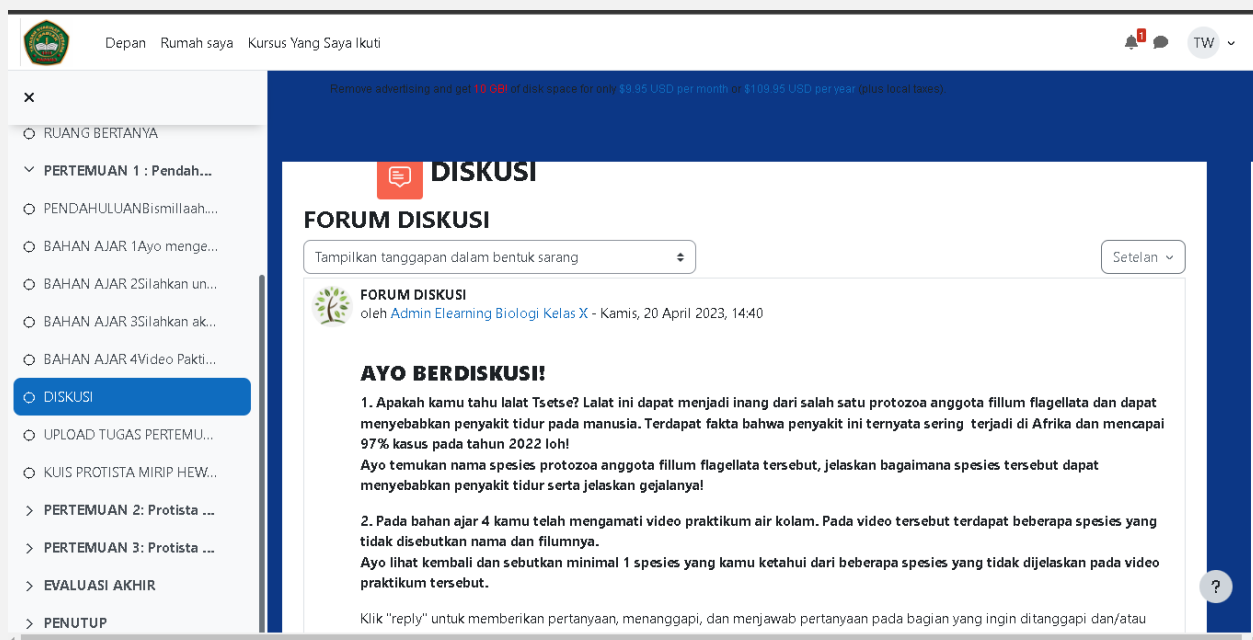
Depan Rumah saya Kursus Yang Saya Ikuti

1

TW

×

RUANG BERTANYA

PERTEMUAN 1 : Pendah...

PENDAHULUANBismillaah...

BAHAN AJAR 1Ayo menge...

BAHAN AJAR 2Silahkan un...

BAHAN AJAR 3Silahkan ak...

BAHAN AJAR 4Video Pakti...

DISKUSI

UPLOAD TUGAS PERTEMU...

KUIS PROTISTA MIRIP HEW...

PERTEMUAN 2: Protista ...

PERTEMUAN 3: Protista ...

EVALUASI AKHIR

PENUTUP

Remove advertising and get 10 GB! of disk space for only $9.95 USD per month or $109.95 USD per year (plus local taxes).

DISKUSI

FORUM DISKUSI

Tampilkan tanggapan dalam bentuk sarang

Setelan

FORUM DISKUSI
oleh Admin Elearning Biologi Kelas X - Kamis, 20 April 2023, 14:40

AYO BERDISKUSI!

1. Apakah kamu tahu lalat Tsetse? Lalat ini dapat menjadi inang dari salah satu protozoa anggota fillum flagellata dan dapat menyebabkan penyakit tidur pada manusia. Terdapat fakta bahwa penyakit ini ternyata sering terjadi di Afrika dan mencapai 97% kasus pada tahun 2022 loh!
Ayo temukan nama spesies protozoa anggota fillum flagellata tersebut, jelaskan bagaimana spesies tersebut dapat menyebabkan penyakit tidur serta jelaskan gejalanya!

2. Pada bahan ajar 4 kamu telah mengamati video praktikum air kolam. Pada video tersebut terdapat beberapa spesies yang tidak disebutkan nama dan filumnya.
Ayo lihat kembali dan sebutkan minimal 1 spesies yang kamu ketahui dari beberapa spesies yang tidak dijelaskan pada video praktikum tersebut.

Klik "reply" untuk memberikan pertanyaan, menanggapi, dan menjawab pertanyaan pada bagian yang ingin ditanggapi dan/atau

?